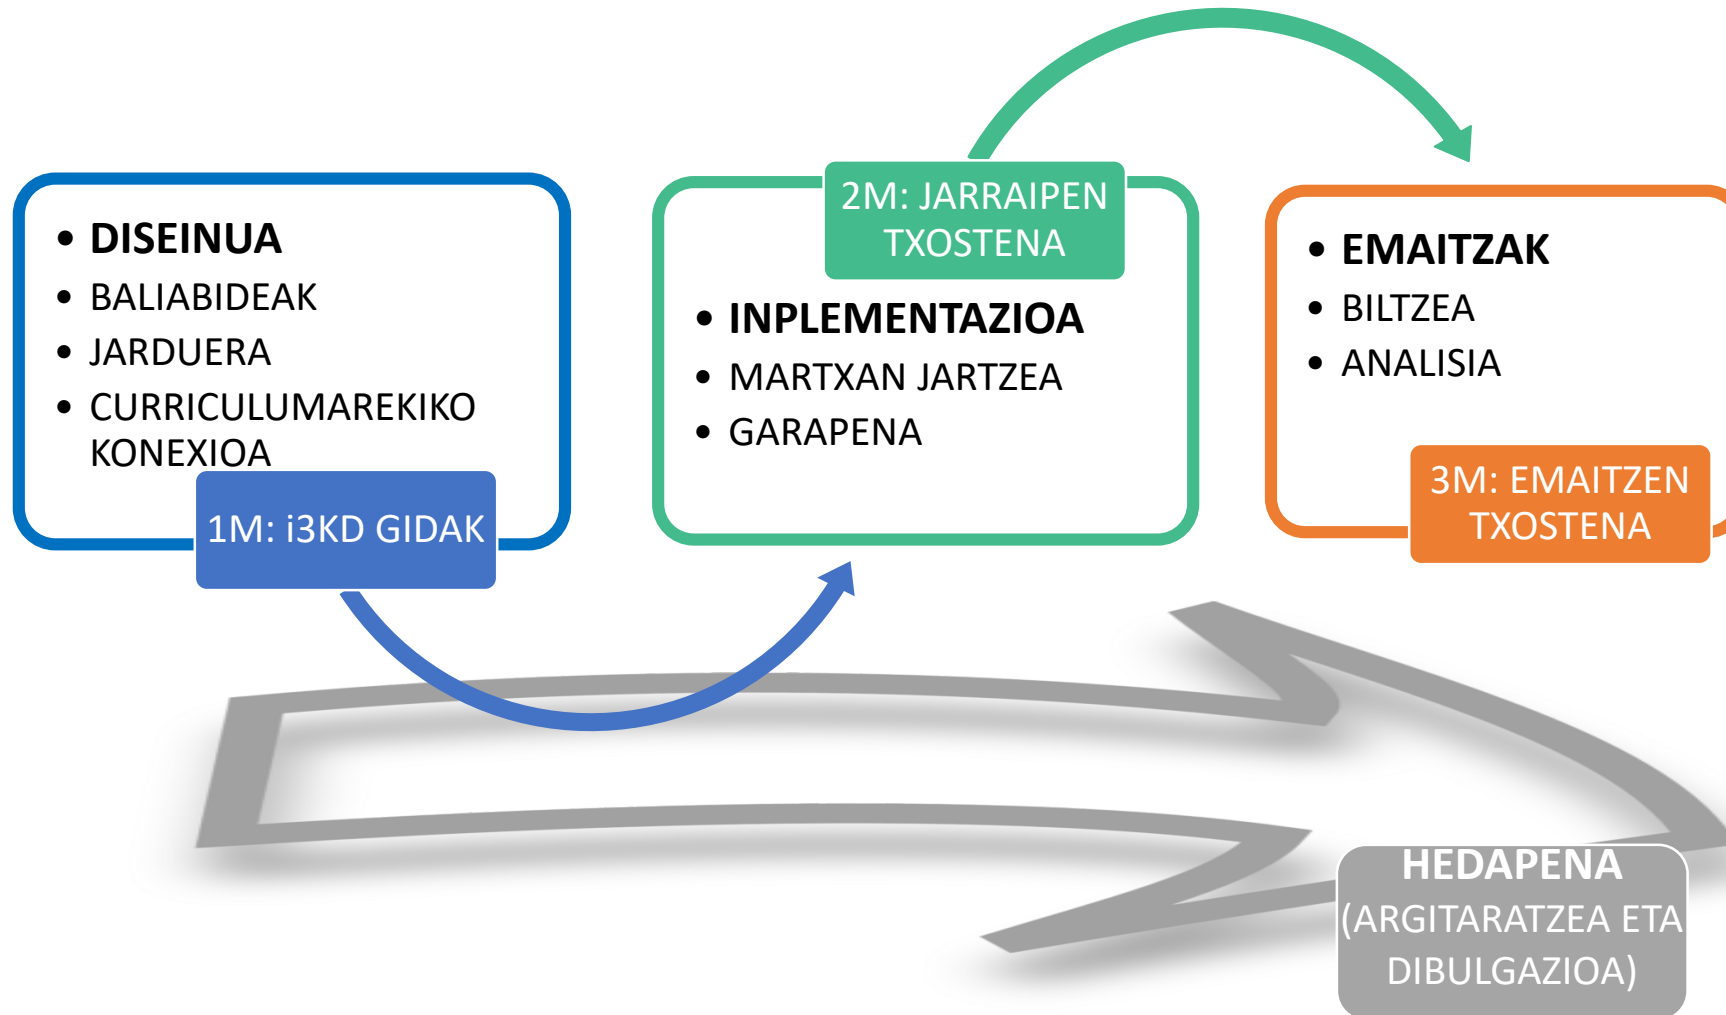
- **DISEINUA**
- BALIABIDEAK
- JARDUERA
- CURRICULUMAREKIKO KONEXIOA

1M: i3KD GIDAK

2M: JARRAIPEN TXOSTENA

- **INPLEMENTAZIOA**
- MARTXAN JARTZEA
- GARAPENA

- **EMAITZAK**
- BILTZEA
- ANALISIA

3M: EMAITZEN TXOSTENA

**HEDAPENA**
(ARGITARATZEA ETA DIBULGAZIOA)